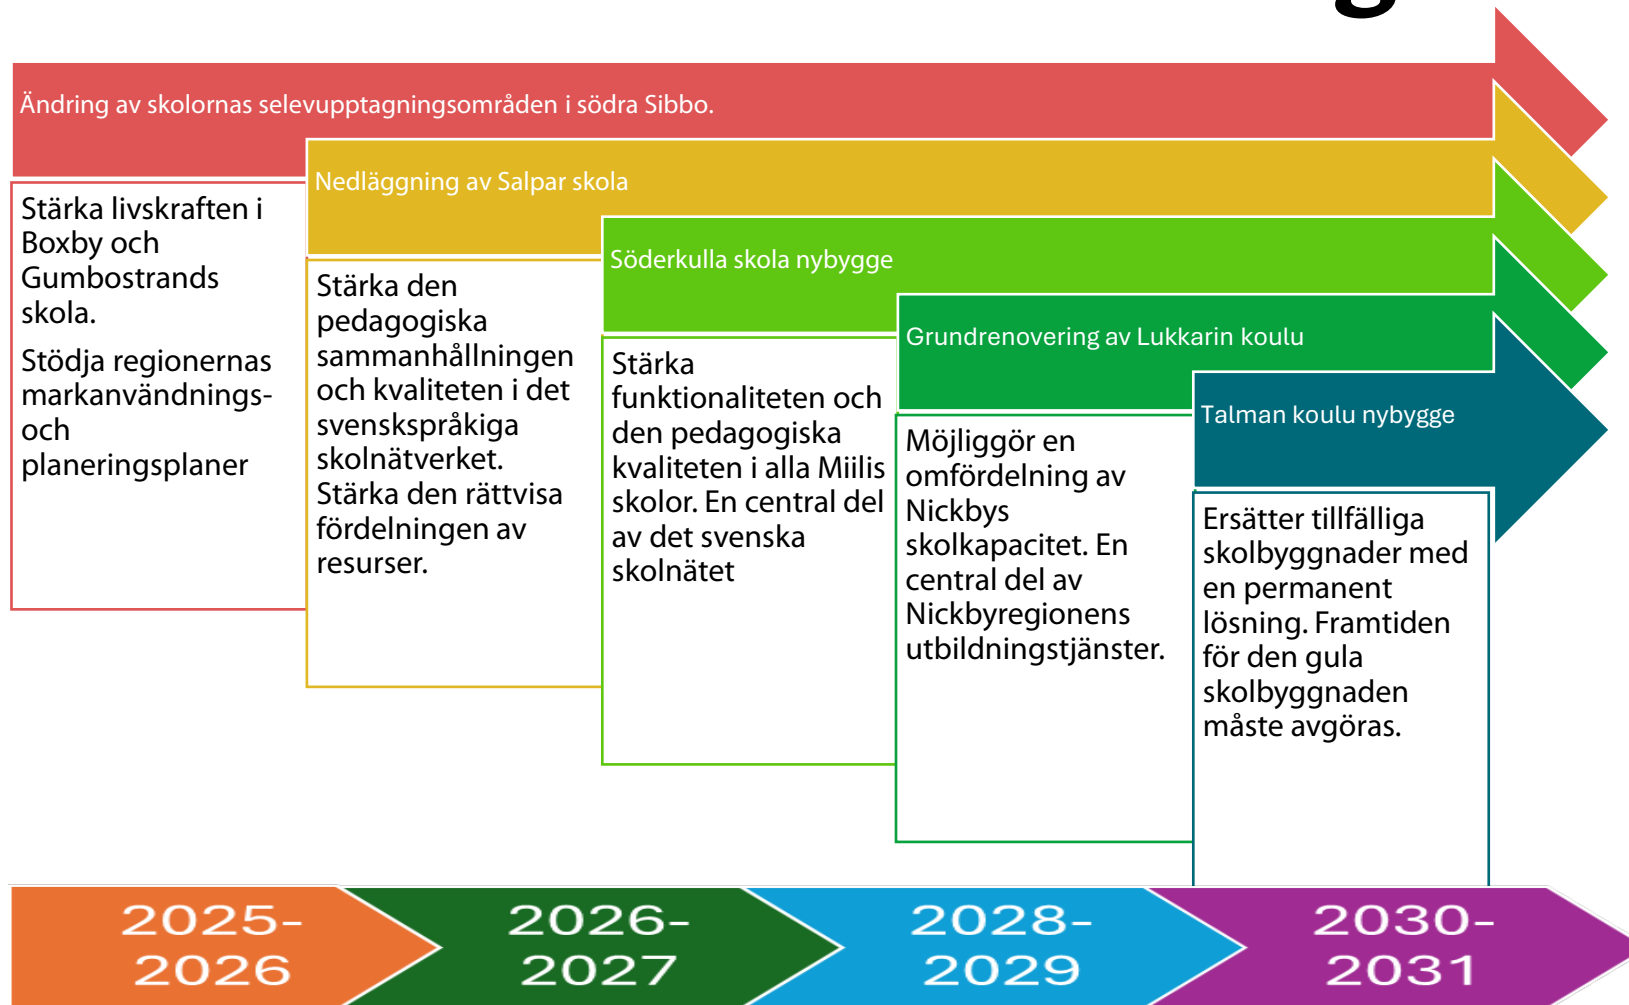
Ändring av skolornas selevupptagningsområden i södra Sibbo.

Stärka livskraften i Boxby och Gumbostrands skola.

Stödja regionernas markanvändnings- och planeringsplaner

Nedläggning av Salpar skola

Stärka den pedagogiska sammanhållningen och kvaliteten i det svenskspråkiga skolnätverket. Stärka den rättvisa fördelningen av resurser.

Söderkulla skola nybygge

Stärka funktionaliteten och den pedagogiska kvaliteten i alla Miilis skolor. En central del av det svenska skolnätet

Grundrenovering av Lukkarin koulu

Möjliggör en omfördelning av Nickbys skolkapacitet. En central del av Nickbyregionens utbildningstjänster.

Talman koulu nybygge

Ersätter tillfälliga skolbyggnader med en permanent lösning. Framtiden för den gula skolbyggnaden måste avgöras.

2025-2026

2026-2027

2028-2029

2030-2031